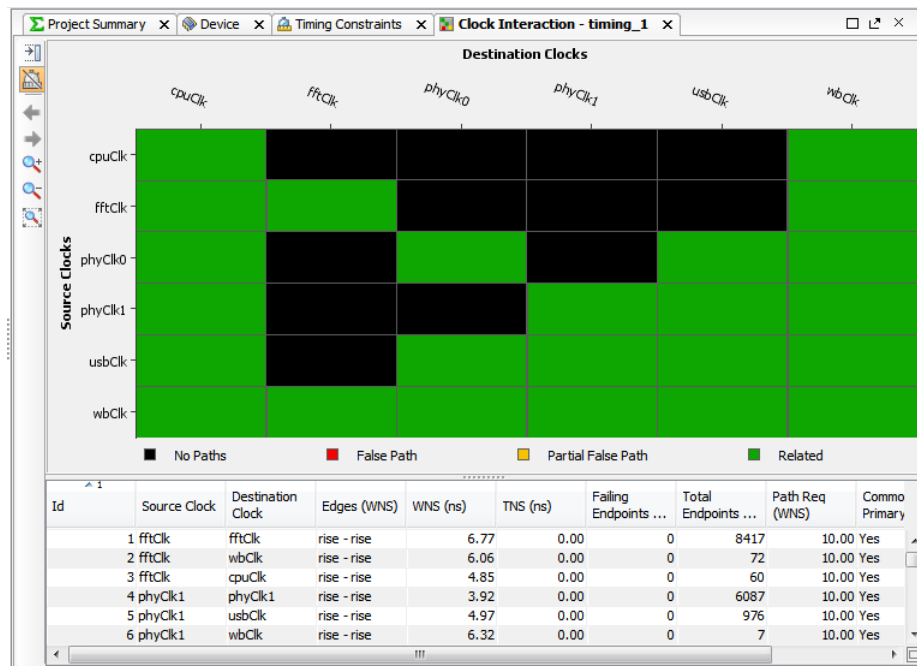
Project Summary ✕ Device ✕ Timing Constraints ✕ Clock Interaction - timing_1 ✕

Destination Clocks

cpuClk fftClk phyClk0 phyClk1 usbClk wbClk

Source Clocks

cpuClk
fftClk
phyClk0
phyClk1
usbClk
wbClk

No Paths False Path Partial False Path Related

| Id | Source Clock | Destination Clock | Edges (WNS) | WNS (ns) | TNS (ns) | Failing Endpoints ... | Total Endpoints ... | Path Req (WNS) | Commo Primary |
|---|---|---|---|---|---|---|---|---|---|
| 1 | fftClk | fftClk | rise - rise | 6.77 | 0.00 | 0 | 8417 | 10.00 | Yes |
| 2 | fftClk | wbClk | rise - rise | 6.06 | 0.00 | 0 | 72 | 10.00 | Yes |
| 3 | fftClk | cpuClk | rise - rise | 4.85 | 0.00 | 0 | 60 | 10.00 | Yes |
| 4 | phyClk1 | phyClk1 | rise - rise | 3.92 | 0.00 | 0 | 6087 | 10.00 | Yes |
| 5 | phyClk1 | usbClk | rise - rise | 4.97 | 0.00 | 0 | 976 | 10.00 | Yes |
| 6 | phyClk1 | wbClk | rise - rise | 6.32 | 0.00 | 0 | 7 | 10.00 | Yes |